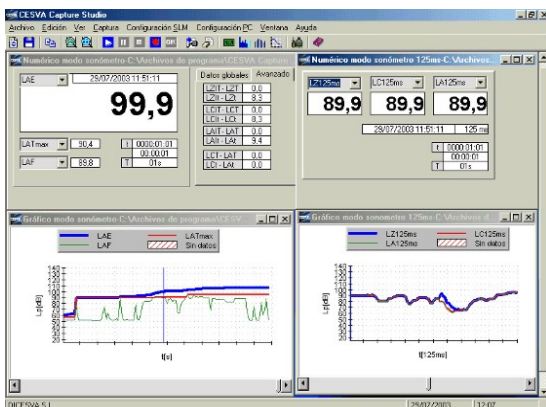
CESVA Capture Studio

Archivo Edición Ver Captura Configuración SLM Configuración PC Ventana Ayuda

Numérico modo sonómetro C:\Archivos de programa\CESVA Capture

LAE
29/07/2003 11:51:11
99,9

LATmax 90,4
LAF 89,8
t 0000:01:01
00:00:01
T 01s

Datos globales Avanzado

LZIT - LZT 0,0
LZII - LZIt 8,3
LCIT - LCT 0,0
LCII - LCIt 8,3
LAIT - LAT 0,0
LAII - LAIt 9,4
LCT - LAT 0,0
LCI - LAI 0,0

Numérico modo sonómetro 125ms-C:\Archivos

LZ125ms
89,9
LC125ms
89,9
LA125ms
89,9
29/07/2003 11:51:11
125 ms
t 0000:01:01
00:00:01
T 01s

Gráfico modo sonómetro C:\Archivos de programa\CESVA

LAE
LAF
LATmax
Sin datos
Lp[dB]
140 130 120 110 100 90 80 70 60 50 40 30 20 10
t[s]

Gráfico modo sonómetro 125ms-C:\Archivos d

LZ125ms
LA125ms
LC125ms
Sin datos
Lp[dB]
140 130 120 110 100 90 80 70 60 50 40 30 20 10
t[125ms]

CESVA 5.1
29/07/2003
12:07